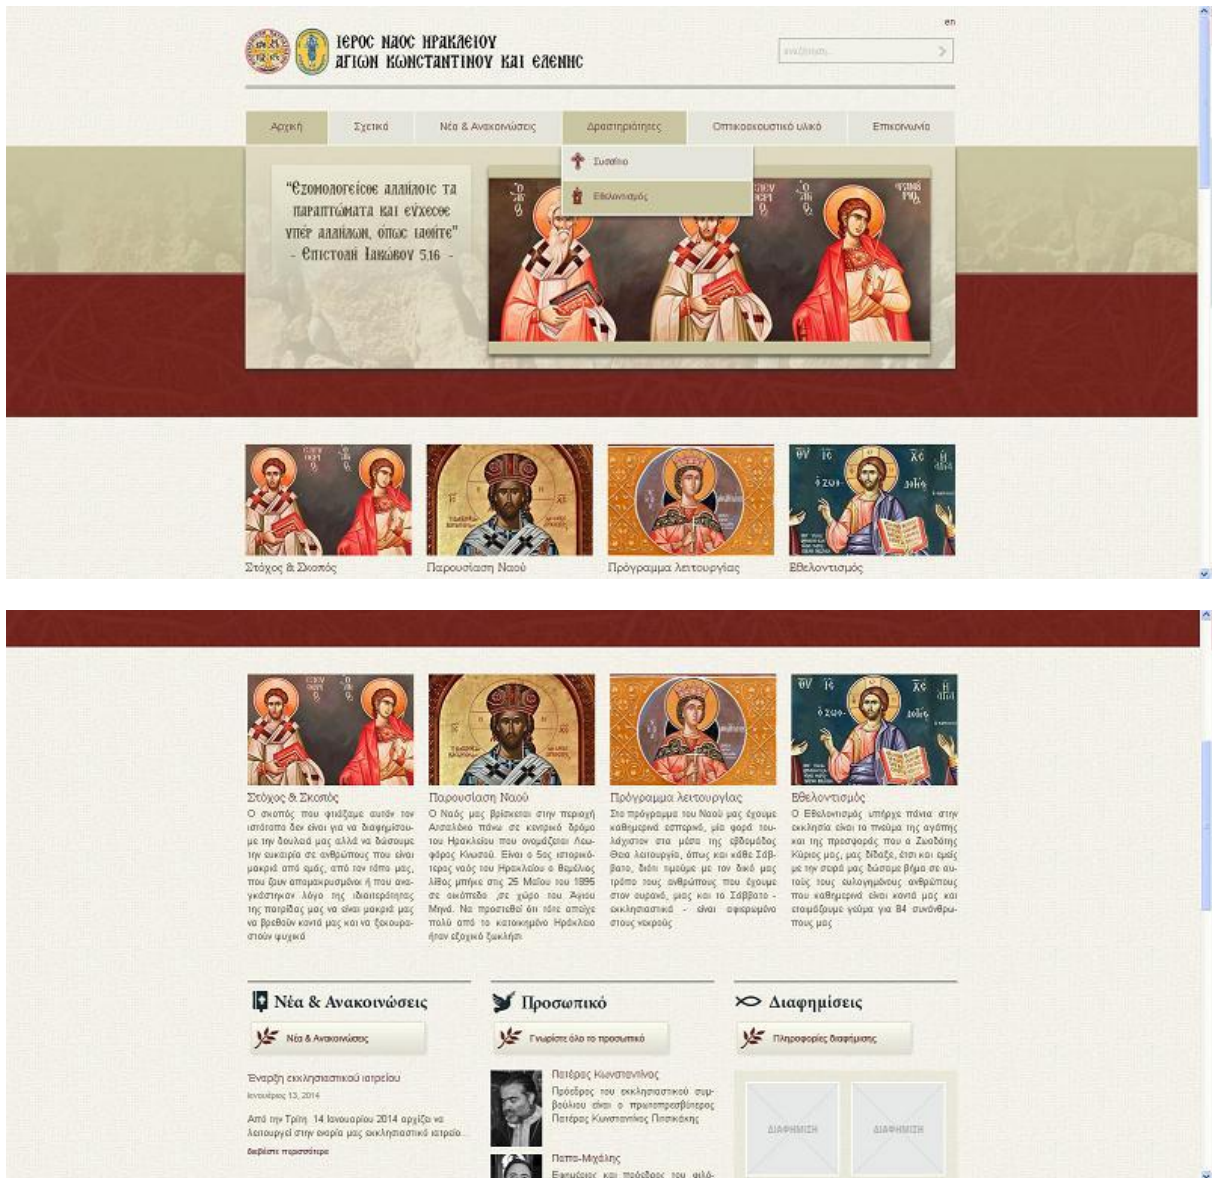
en

ΙΕΡΟΣ ΝΑΟΣ ΗΡΑΚΛΕΙΟΥ
ΑΓΙΩΝ ΚΩΝΣΤΑΝΤΙΝΟΥ ΚΑΙ ΕΛΕΝΗΣ

αναζήτηση...

Αρχική | Σχετικά | Νέα & Ανακοινώσεις | Δραστηριότητες | Οπτικοακουστικό υλικό | Επικοινωνία

Συσσίτιο
Εθελοντισμός

"Εξομολογείσθε αλλήλοις τα παραπτώματα και εύχεσθε υπέρ αλλήλων, όπως ιαθήτε" - Επιστολή Ιακώβου 5.16 -

Στόχος & Σκοπός
Παρουσίαση Ναού
Πρόγραμμα λειτουργίας
Εθελοντισμός

Στόχος & Σκοπός
Ο σκοπός που φτιάξαμε αυτόν τον ιστότοπο δεν είναι για να διαφημίσουμε την δουλειά μας αλλά να δώσουμε την ευκαιρία σε ανθρώπους που είναι μακριά από εμάς, από τον τόπο μας, που ζουν απομακρυσμένοι ή που ανεγκάστηκαν λόγο της ιδιαιτερότητας της πατρίδας μας να είναι μακριά μας να βρεθούν κοντά μας και να ξεκουραστούν ψυχικά

Παρουσίαση Ναού
Ο Ναός μας βρίσκεται στην περιοχή Αϊσαλάκο πάνω σε κεντρικό δρόμο του Ηρακλείου που ονομάζεται Λεωφόρος Κνωσού. Είναι ο 5ος ιστορικότερος ναός του Ηρακλείου ο θεμέλιος λίθος μπήκε στις 25 Μαΐου του 1895 σε ακόπιδο ,σε χώρο του Αγίου Μηνά. Να προσθέσω ότι τότε απείχε πολύ από το κατοικημένο Ηράκλειο ήταν εξοχικό ξωκλήσι

Πρόγραμμα λειτουργίας
Στο πρόγραμμα του Ναού μας έχουμε καθημερινό εσπερινό, μία φορά τουλάχιστον στα μέσα της εβδομάδας Θεία λειτουργία, όπως και κάθε Σάββατο, διότι τιμάμε με τον δικό μας τρόπο τους ανθρώπους που έχουμε στον ουρανό, μας και το Σάββατο - εκκλησιαστικά - είναι αφιερωμένο στους νεκρούς

Εθελοντισμός
Ο Εθελοντισμός υπήρχε πάντα στην εκκλησία είναι το πνεύμα της αγάπης και της προσφοράς που ο Ζωοδότης Κύριος μας, μας δίδαξε, έτσι και εμείς με την σειρά μας δώσαμε βήμα σε αυτούς τους ευλογημένους ανθρώπους που καθημερινά είναι κοντά μας και ετοιμάζουμε γεύμα για 84 συνάνθρωπους μας

Νέα & Ανακοινώσεις
Νέα & Ανακοινώσεις
Έναρξη εκκλησιαστικού ιατρείου
Ιανουάριος 13, 2014
Από την Τρίτη 14 Ιανουαρίου 2014 αρχίζει να λειτουργεί στην ενορία μας εκκλησιαστικό ιατρείο...
Διαβάστε περισσότερα

Προσωπικό
Γνωρίστε όλο το προσωπικό
Πατέρας Κωνσταντίνος
Πρόεδρος του εκκλησιαστικού συμβουλίου είναι ο πρωτοπρεσβύτερος Πατέρας Κωνσταντίνος Πισπικάκης
Παπα-Μιχάλης
Εφημέριος και πρόεδρος του φιλό-

Διαφημίσεις
Πληροφορίες διαφήμισης
ΔΙΑΦΗΜΙΣΗ
ΔΙΑΦΗΜΙΣΗ